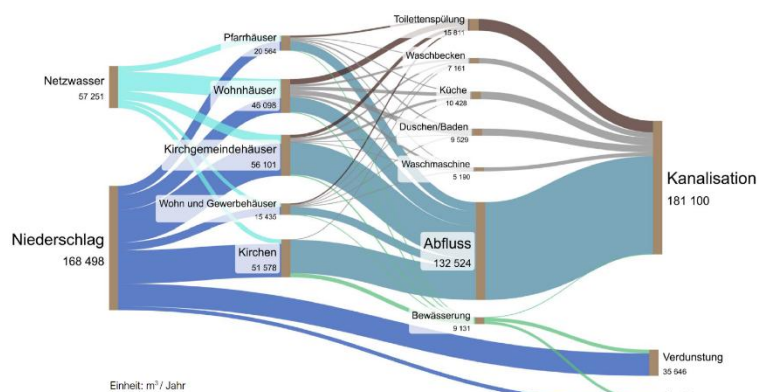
Netzwasser
57 251

Niederschlag
168 498

Pfarrhäuser
20 564

Wohnhäuser
46 098

Kirchgemeindehäuser
56 101

Wohn und Gewerbehäuser
15 435

Kirchen
51 578

Toilettenspülung
15 811

Waschbecken
7 161

Küche
10 428

Duschen/Baden
9 529

Waschmaschine
5 190

Abfluss
132 524

Bewässerung
9 131

Kanalisation
181 100

Verdunstung
35 646

Einheit: m$^3$/ Jahr